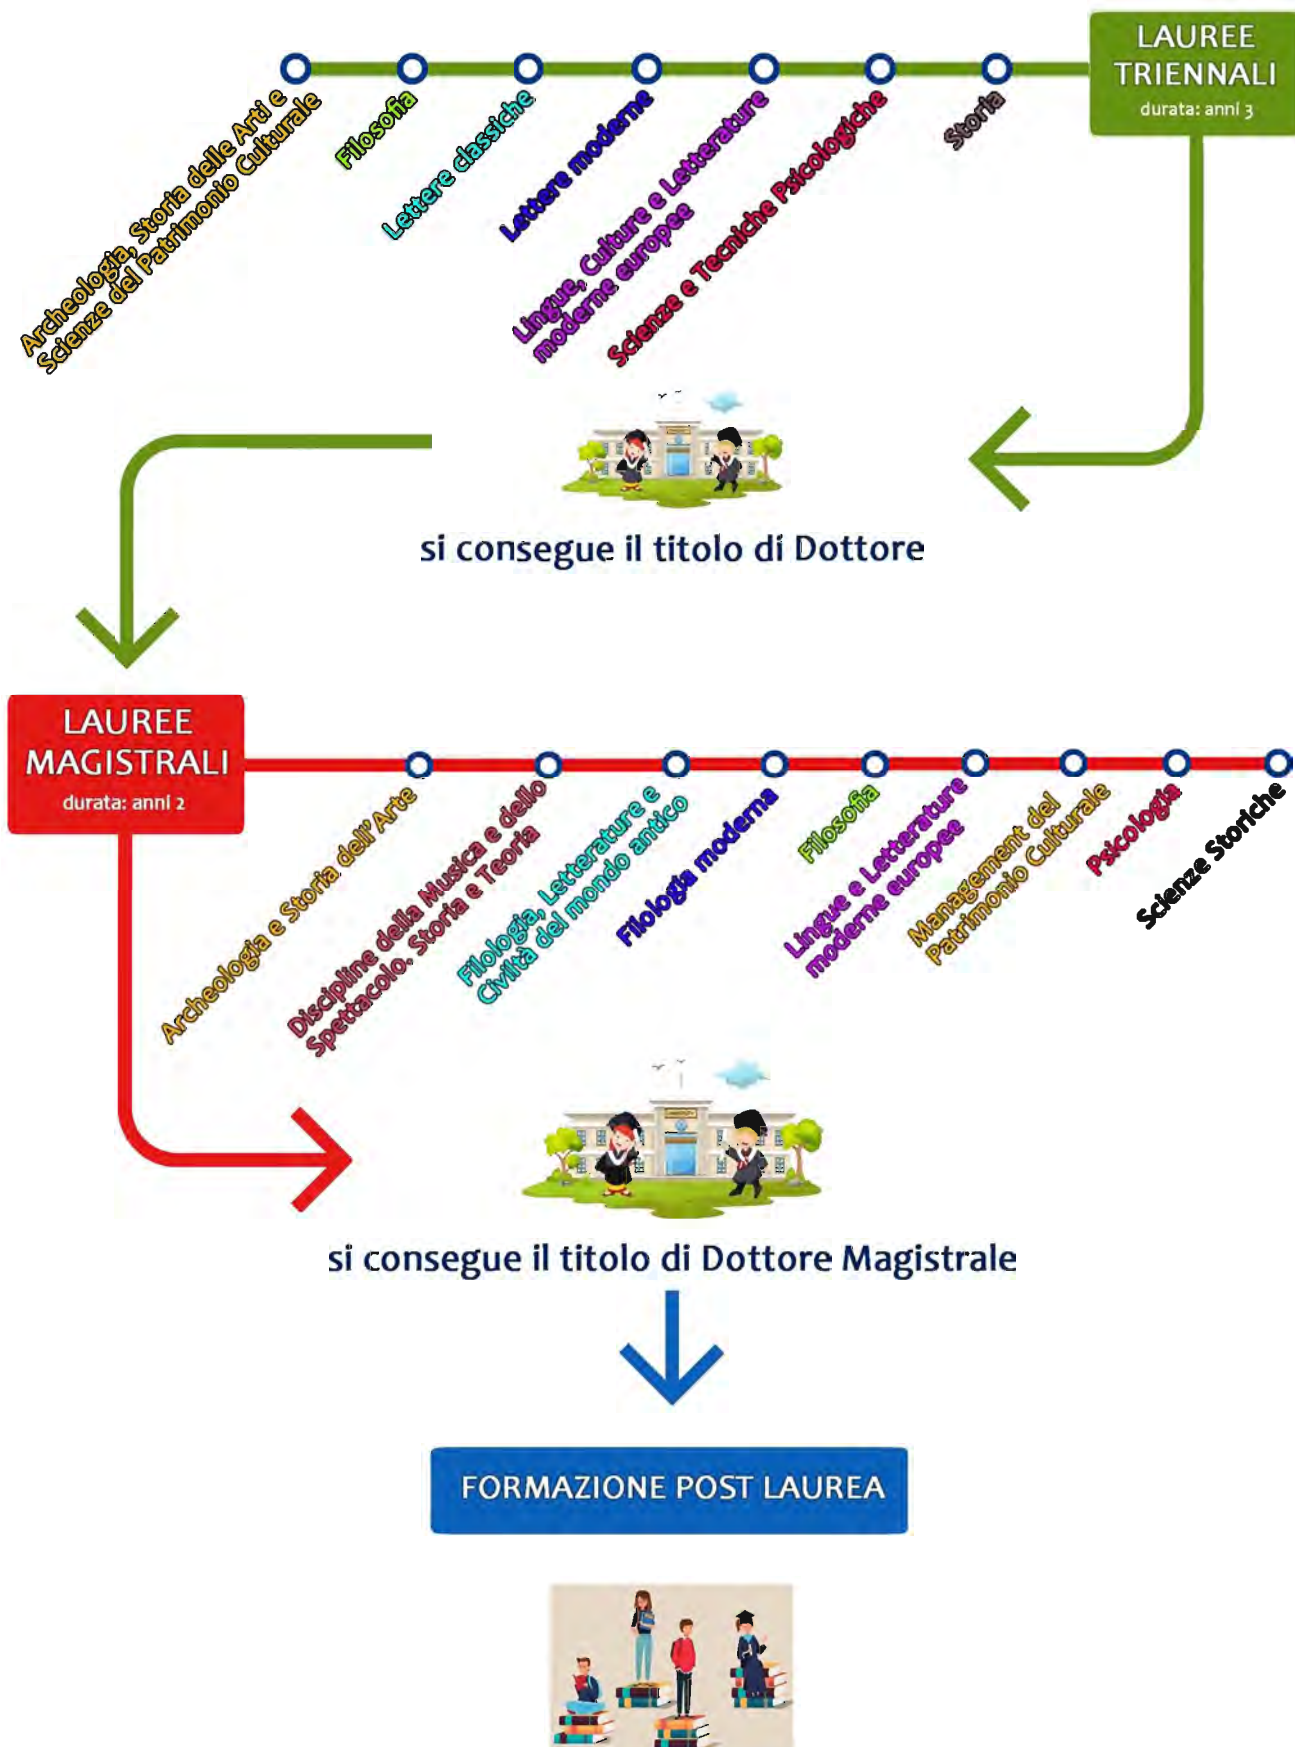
LAUREE TRIENNALI
durata: anni 3

Archeologia, Storia delle Arti e Scienze del Patrimonio Culturale

Filosofia

Lettere classiche

Lettere moderne

Lingue, Culture e Letterature moderne europee

Scienze e Tecniche Psicologiche

Storia

si consegue il titolo di Dottore

LAUREE MAGISTRALI
durata: anni 2

Archeologia e Storia dell'Arte

Discipline della Musica e dello Spettacolo. Storia e Teoria

Filologia, Letterature e Civiltà del mondo antico

Filologia moderna

Filosofia

Lingue e Letterature moderne europee

Management del Patrimonio Culturale

Psicologia

Scienze Storiche

si consegue il titolo di Dottore Magistrale

FORMAZIONE POST LAUREA